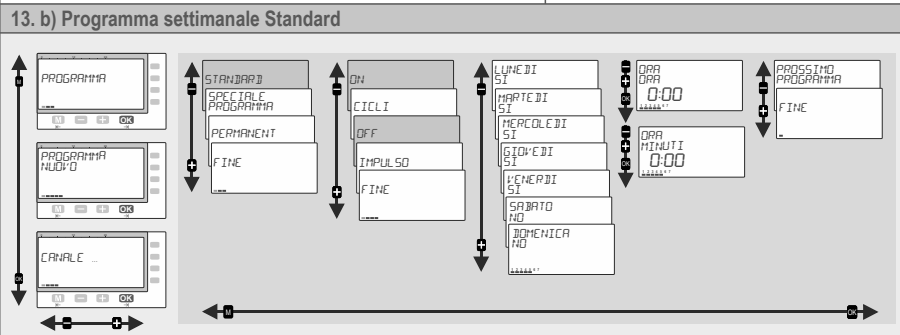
13. b) Programma settimanale Standard

PROGRAMMA

M OK

PROGRAMMA NUOVO

M OK

CANALE ...

M OK

STANDARD

SPECIALE PROGRAMMA

PERMANENT

FINE

ON

CICLI

OFF

IMPULSO

FINE

LUNEDI SI

MARTEDI SI

MERCOLEDI SI

GIOVEDI SI

VENERDI SI

SABATO NO

DOMENICA NO

ORA ORA 0:00

OK

ORA MINUTI 0:00

OK

PROSSIMO PROGRAMMA

FINE

M

OK